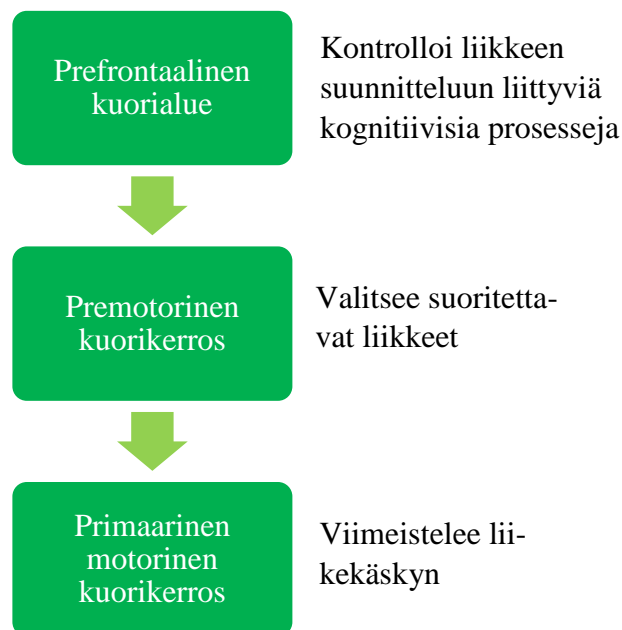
Prefrontaalinen kuorialue

Kontrolloi liikkeen suunnitteluun liittyviä kognitiivisia prosesseja

Premotorinen kuorikerros

Valitsee suoritettavat liikkeet

Primaarinen motorinen kuorikerros

Viimeistelee liikekäskyn